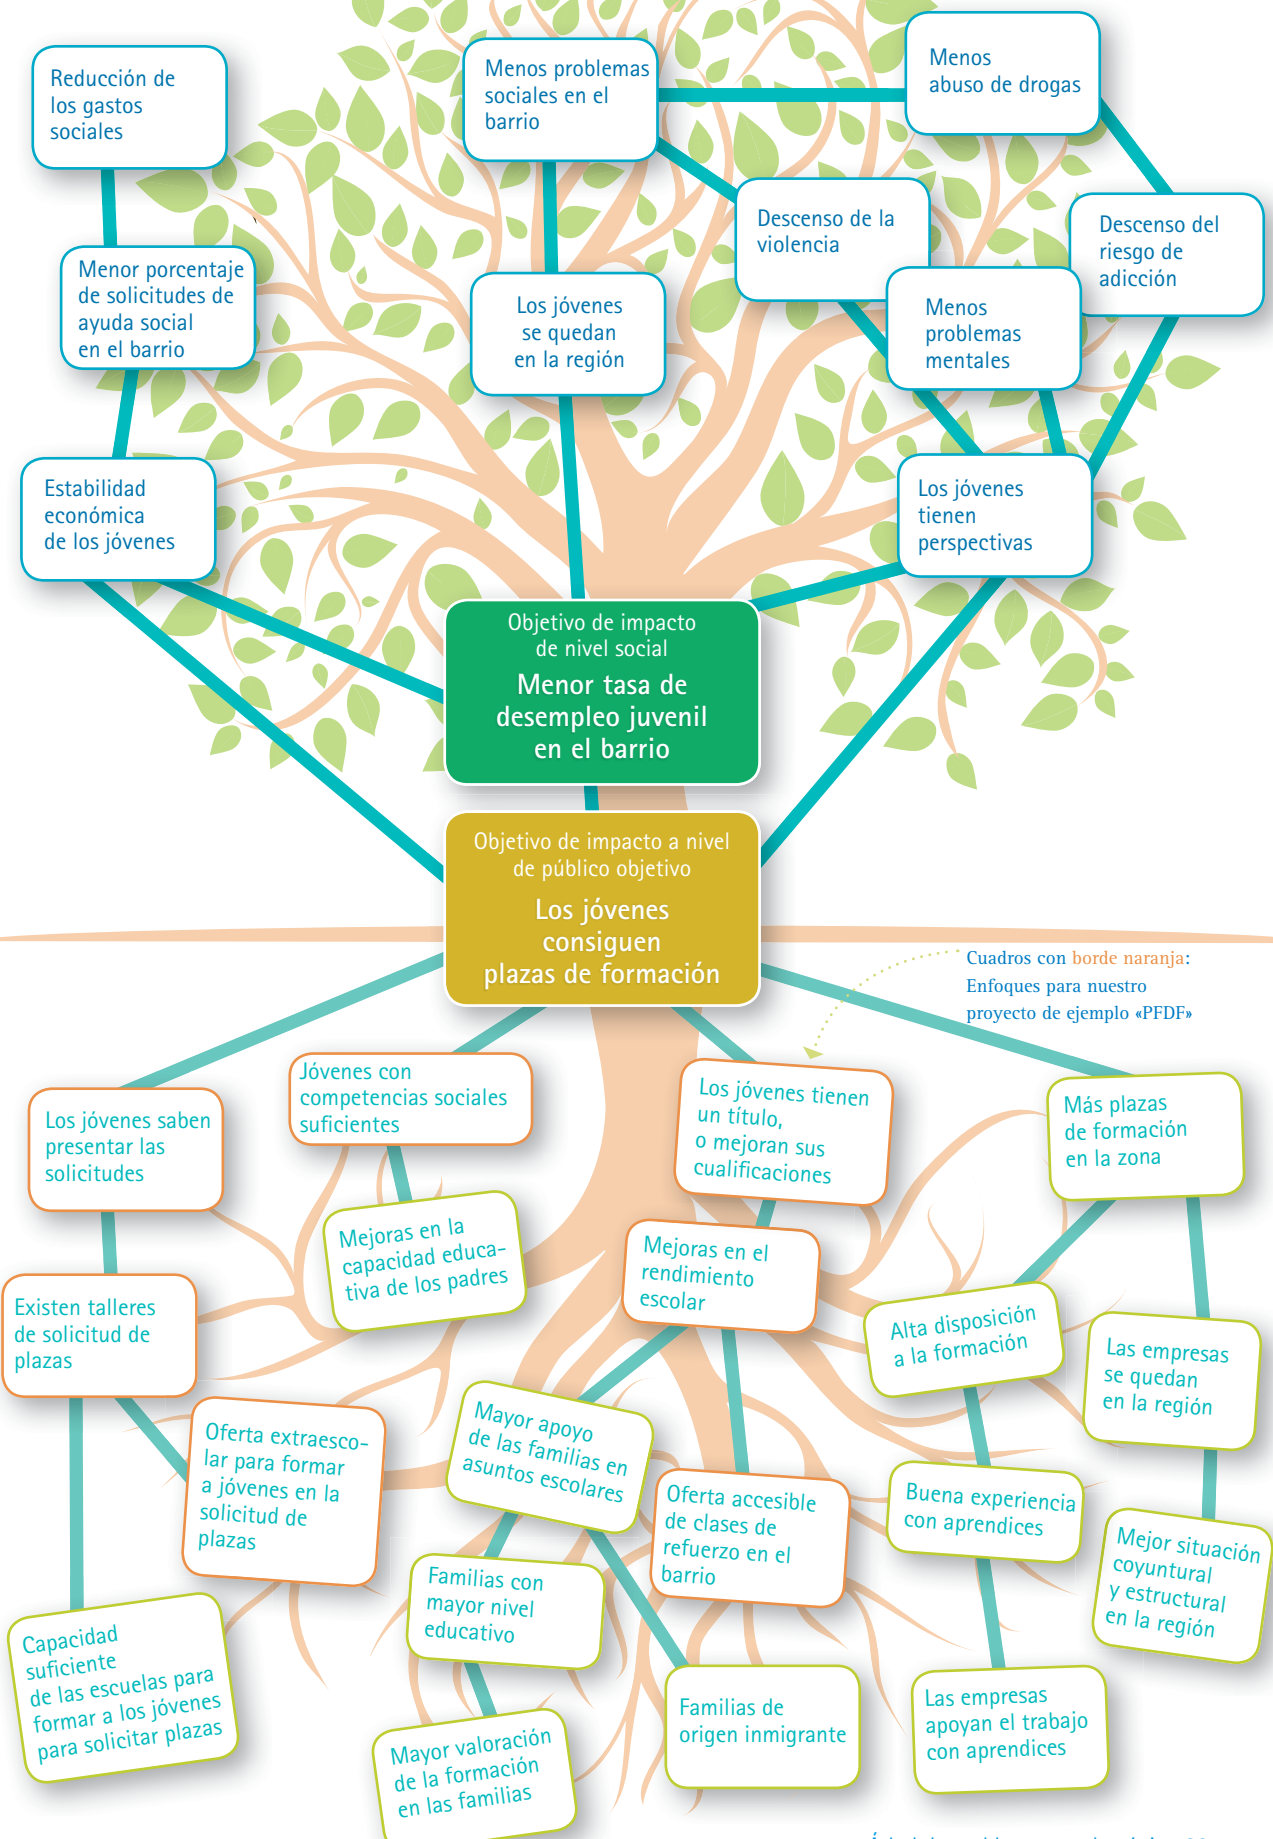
Reducción de los gastos sociales

Menos problemas sociales en el barrio

Menos abuso de drogas

Descenso de la violencia

Descenso del riesgo de adicción

Menor porcentaje de solicitudes de ayuda social en el barrio

Los jóvenes se quedan en la región

Menos problemas mentales

Estabilidad económica de los jóvenes

Los jóvenes tienen perspectivas

Objetivo de impacto de nivel social
Menor tasa de desempleo juvenil en el barrio

Objetivo de impacto a nivel de público objetivo
Los jóvenes consiguen plazas de formación

Cuadros con borde naranja: Enfoques para nuestro proyecto de ejemplo «PFDF»

Los jóvenes saben presentar las solicitudes

Jóvenes con competencias sociales suficientes

Los jóvenes tienen un título, o mejoran sus cualificaciones

Más plazas de formación en la zona

Mejoras en la capacidad educativa de los padres

Mejoras en el rendimiento escolar

Existen talleres de solicitud de plazas

Alta disposición a la formación

Las empresas se quedan en la región

Oferta extraescolar para formar a jóvenes en la solicitud de plazas

Mayor apoyo de las familias en asuntos escolares

Oferta accesible de clases de refuerzo en el barrio

Buena experiencia con aprendices

Mejor situación coyuntural y estructural en la región

Familias con mayor nivel educativo

Capacidad suficiente de las escuelas para formar a los jóvenes para solicitar plazas

Familias de origen inmigrante

Las empresas apoyan el trabajo con aprendices

Mayor valoración de la formación en las familias

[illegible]